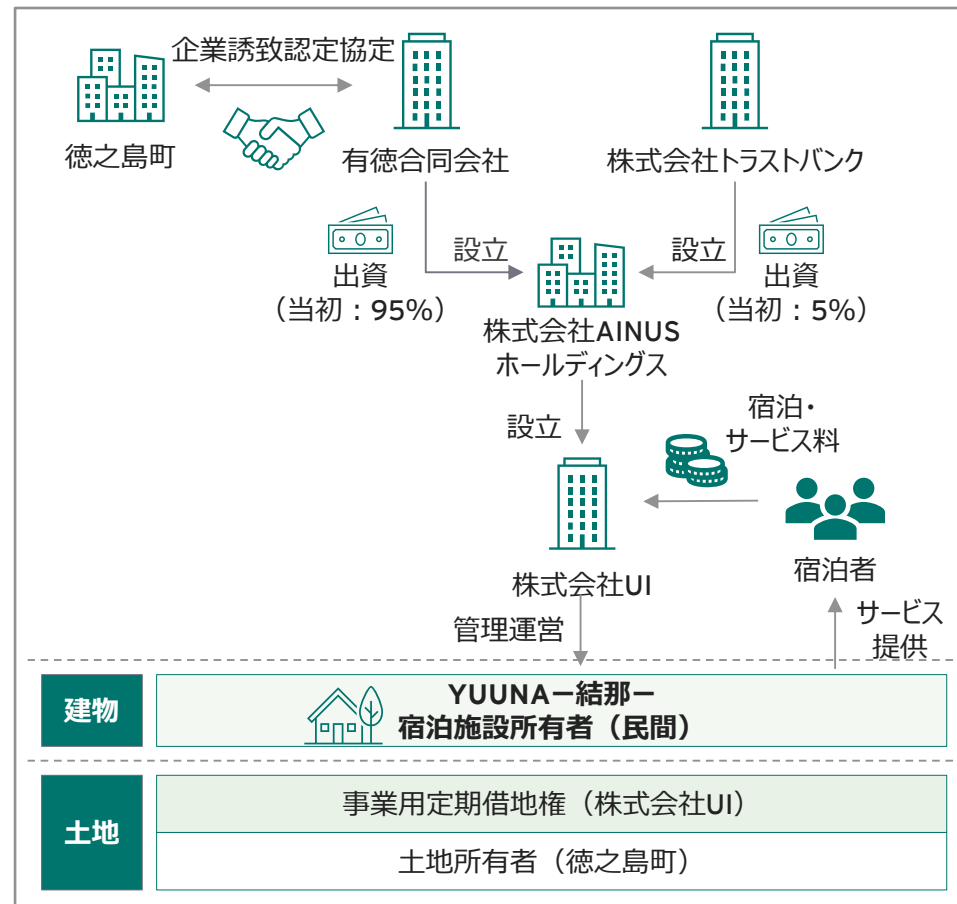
企業誘致認定協定

徳之島町

有徳合同会社

株式会社トラストバンク

出資
（当初：95%）

設立

設立

出資
（当初：5%）

株式会社AINUS
ホールディングス

設立

宿泊・
サービス料

株式会社UI

宿泊者

管理運営

サービス
提供

建物

YUUNAー結那ー
宿泊施設所有者（民間）

土地

事業用定期借地権（株式会社UI）

土地所有者（徳之島町）